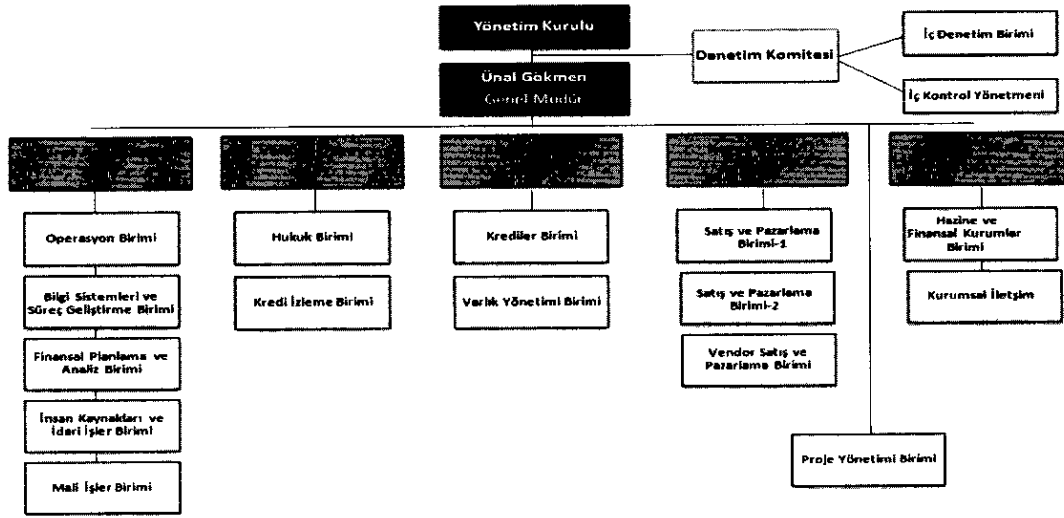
Yönetim Kurulu

Denetim Komitesi

İç Denetim Birimi

İç Kontrol Yönetmeni

Ünal Gökmen
Genel Müdür

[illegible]

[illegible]

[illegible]

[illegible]

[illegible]

Operasyon Birimi

Bilgi Sistemleri ve Süreç Geliştirme Birimi

Finansal Planlama ve Analiz Birimi

İnsan Kaynakları ve İdari İşler Birimi

Mali İşler Birimi

Hukuk Birimi

Kredi İzleme Birimi

Krediler Birimi

Varlık Yönetimi Birimi

Satış ve Pazarlama Birimi-1

Satış ve Pazarlama Birimi-2

Vendor Satış ve Pazarlama Birimi

Hazine ve Finansal Kurumlar Birimi

Kurumsal İletişim

Proje Yönetimi Birimi